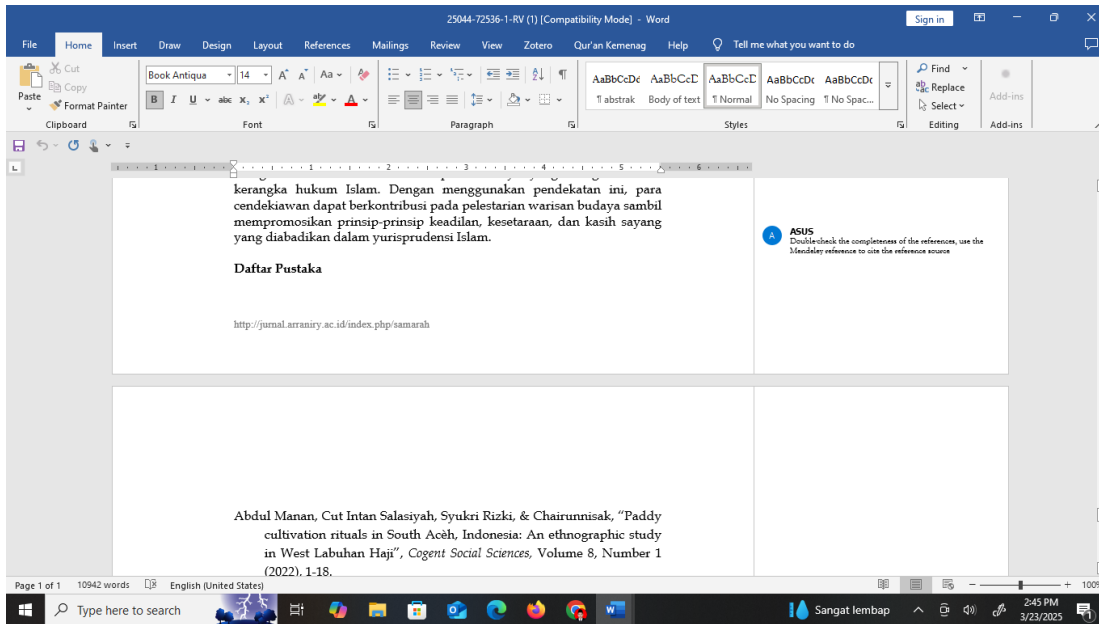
25044-72536-1-RV (1) [Compatibility Mode] - Word

Sign in

File Home Insert Draw Design Layout References Mailings Review View Zotero Qur'an Kemenag Help Tell me what you want to do

Paste Cut Copy Format Painter
Clipboard

Book Antiqua 14
Font

Paragraph

AaBbCcDd ¶ abstrak
AaBbCcD Body of text
AaBbCcD ¶ Normal
AaBbCcDc No Spacing
AaBbCcDc ¶ No Spac...
Styles

Find Replace Select
Editing

Add-ins
Add-ins

kerangka hukum Islam. Dengan menggunakan pendekatan ini, para cendekiawan dapat berkontribusi pada pelestarian warisan budaya sambil mempromosikan prinsip-prinsip keadilan, kesetaraan, dan kasih sayang yang diabadikan dalam yurisprudensi Islam.

Daftar Pustaka

http://jurnal.arraniry.ac.id/index.php/samarah

ASUS
Double-check the completeness of the references, use the Mendeley reference to cite the reference source

Abdul Manan, Cut Intan Salasiyah, Syukri Rizki, & Chairunnisak, "Paddy cultivation rituals in South Acèh, Indonesia: An ethnographic study in West Labuhan Haji", Cogent Social Sciences, Volume 8, Number 1 (2022), 1-18.

Page 1 of 1 10942 words English (United States)

Type here to search

Sangat lembap

2:45 PM
3/23/2025